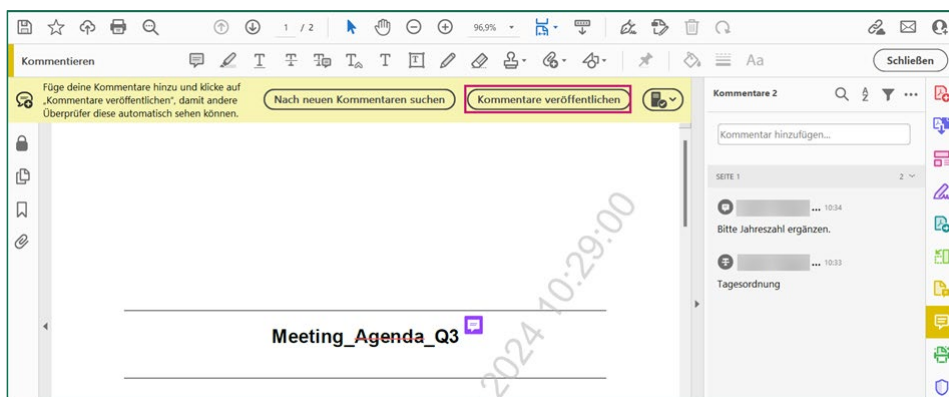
1 / 2

96,9%

Kommentieren

Aa

Schließen

Füge deine Kommentare hinzu und klicke auf „Kommentare veröffentlichen", damit andere Überprüfer diese automatisch sehen können.

Nach neuen Kommentaren suchen

Kommentare veröffentlichen

Kommentare 2

Kommentar hinzufügen...

SEITE 1

2

... 10:34

Bitte Jahreszahl ergänzen.

... 10:33

Tagesordnung

2024 10:29:00

Meeting_Agenda_Q3